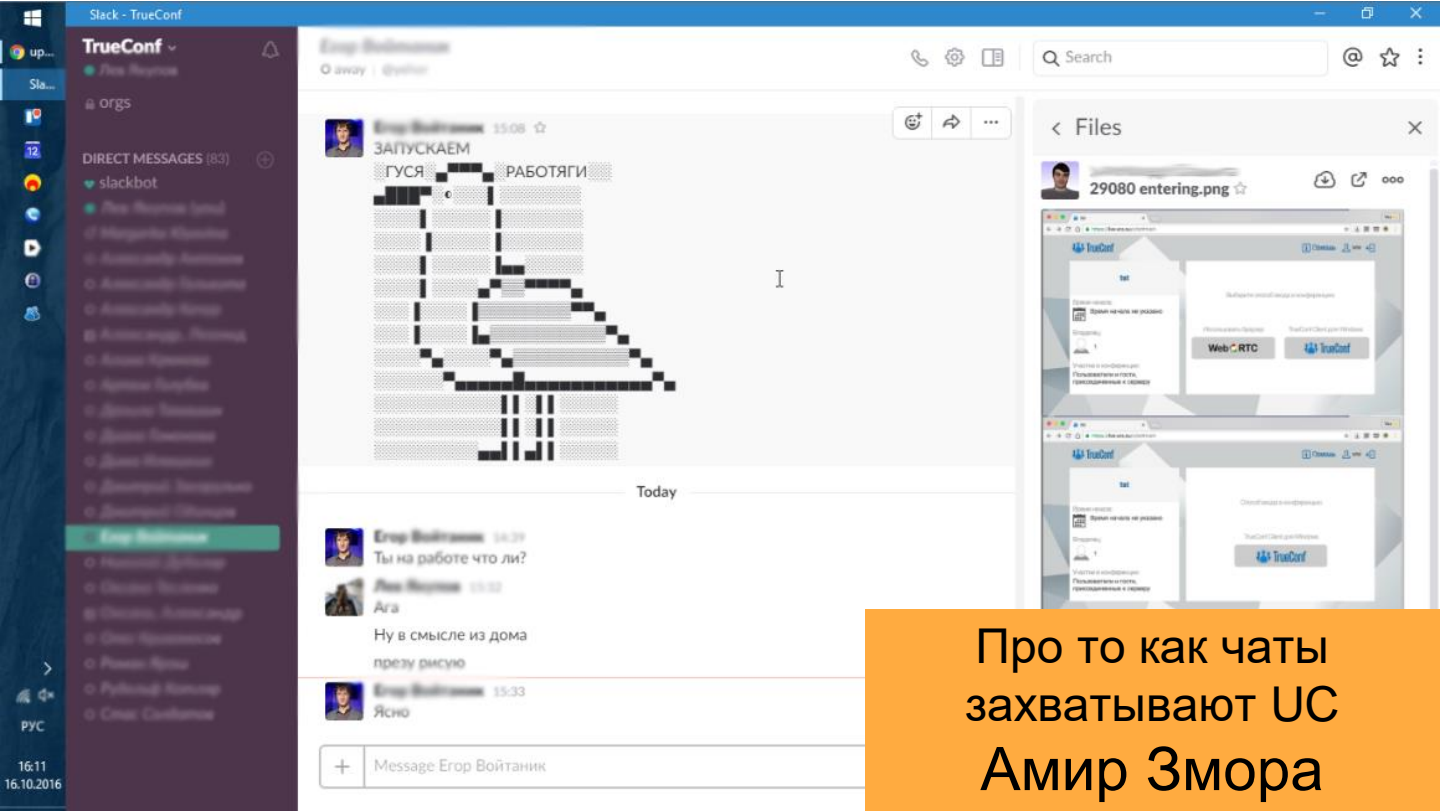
up...

Sla...

Slack - TrueConf

TrueConf

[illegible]

orgs

DIRECT MESSAGES (83)

slackbot

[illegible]

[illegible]

away | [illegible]

Search

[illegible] 15:08

ЗАПУСКАЕМ

ГУСЯ РАБОТЯГИ

Today

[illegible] 14:39

Ты на работе что ли?

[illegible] 15:32

Ага

Ну в смысле из дома

презу рисую

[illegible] 15:33

Ясно

Message Егор Войтаник

Files

29080 entering.png

TrueConf

WebRTC

TrueConf

TrueConf

TrueConf

РУС

16:11
16.10.2016

Про то как чаты захватывают UC
Амир Змора